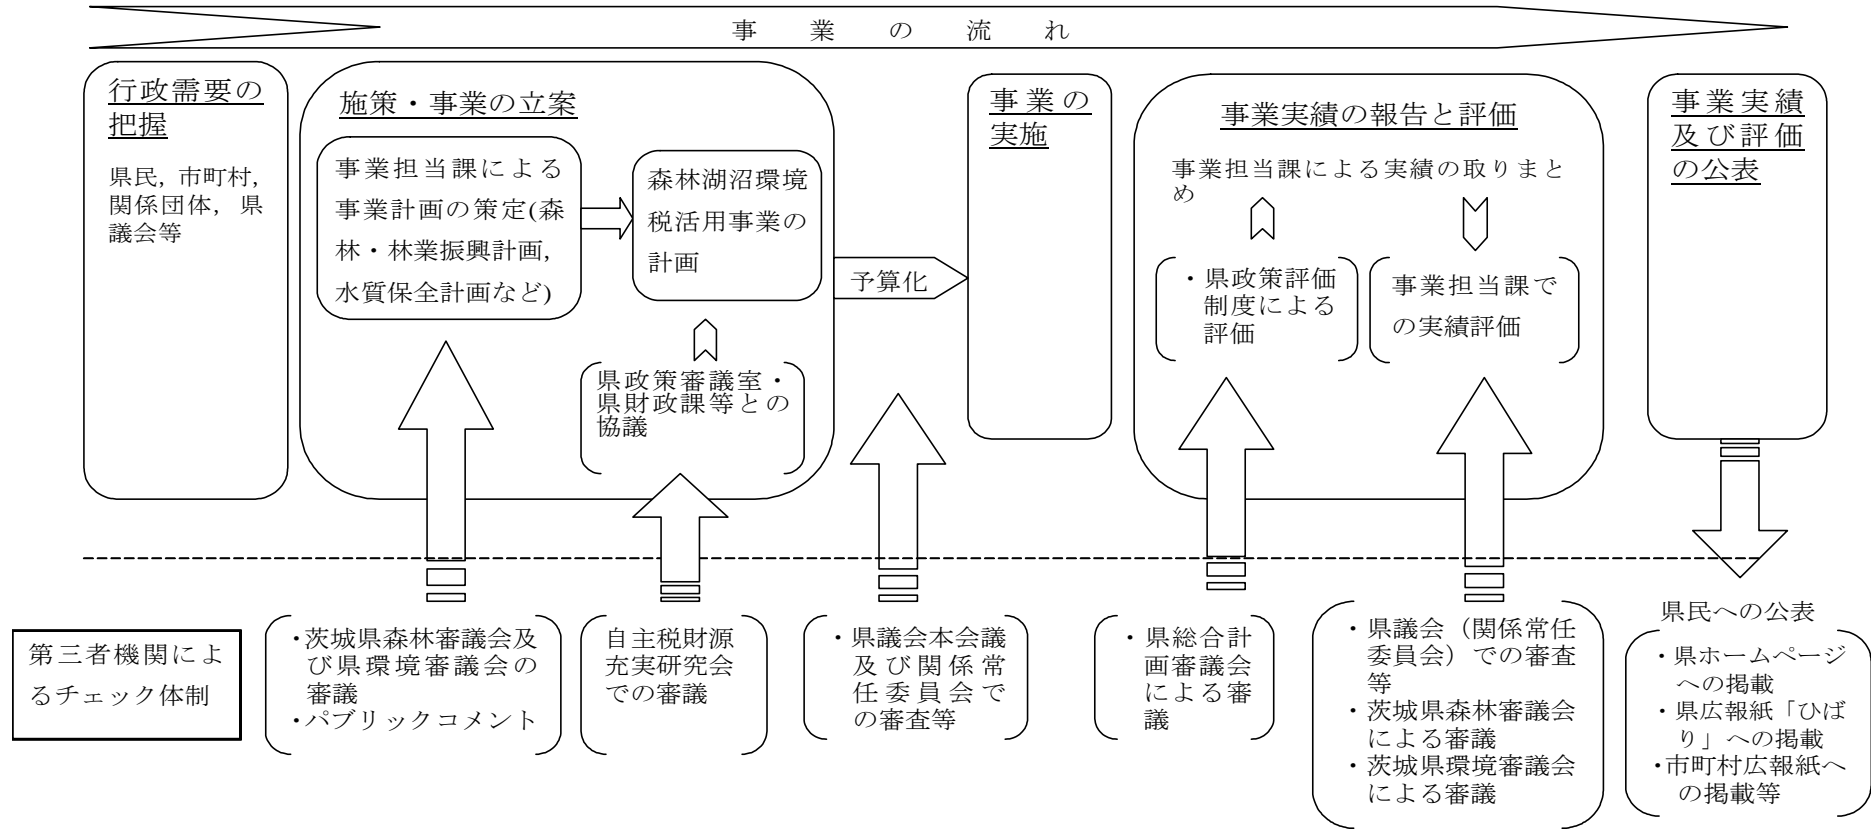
事　業　の　流　れ

行政需要の把握

県民，市町村，関係団体，県議会等

施策・事業の立案

事業担当課による事業計画の策定(森林・林業振興計画，水質保全計画など)

森林湖沼環境税活用事業の計画

県政策審議室・県財政課等との協議

予算化

事業の実施

事業実績の報告と評価

事業担当課による実績の取りまとめ

・県政策評価制度による評価

事業担当課での実績評価

事業実績及び評価の公表

県民への公表

第三者機関によるチェック体制

・茨城県森林審議会及び県環境審議会の審議
・パブリックコメント

自主税財源充実研究会での審議

・県議会本会議及び関係常任委員会での審査等

・県総合計画審議会による審議

・県議会（関係常任委員会）での審査等
・茨城県森林審議会による審議
・茨城県環境審議会による審議

・県ホームページへの掲載
・県広報紙「ひばり」への掲載
・市町村広報紙への掲載等